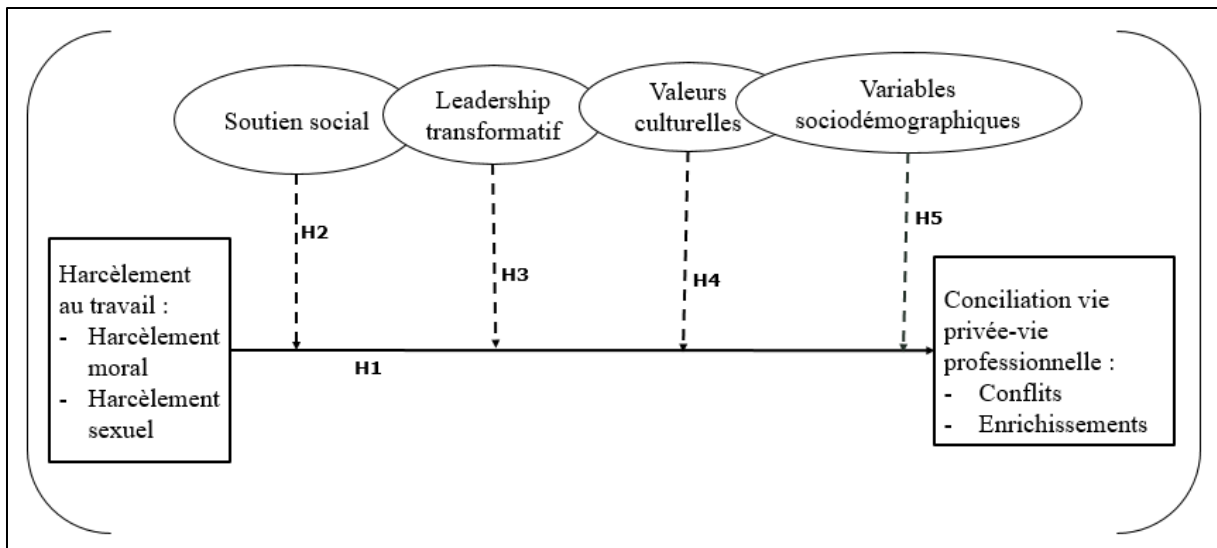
Soutien social

Leadership transformatif

Valeurs culturelles

Variables sociodémographiques

H2

H3

H4

H5

Harcèlement au travail :
- Harcèlement moral
- Harcèlement sexuel

H1

Conciliation vie privée-vie professionnelle :
- Conflits
- Enrichissements